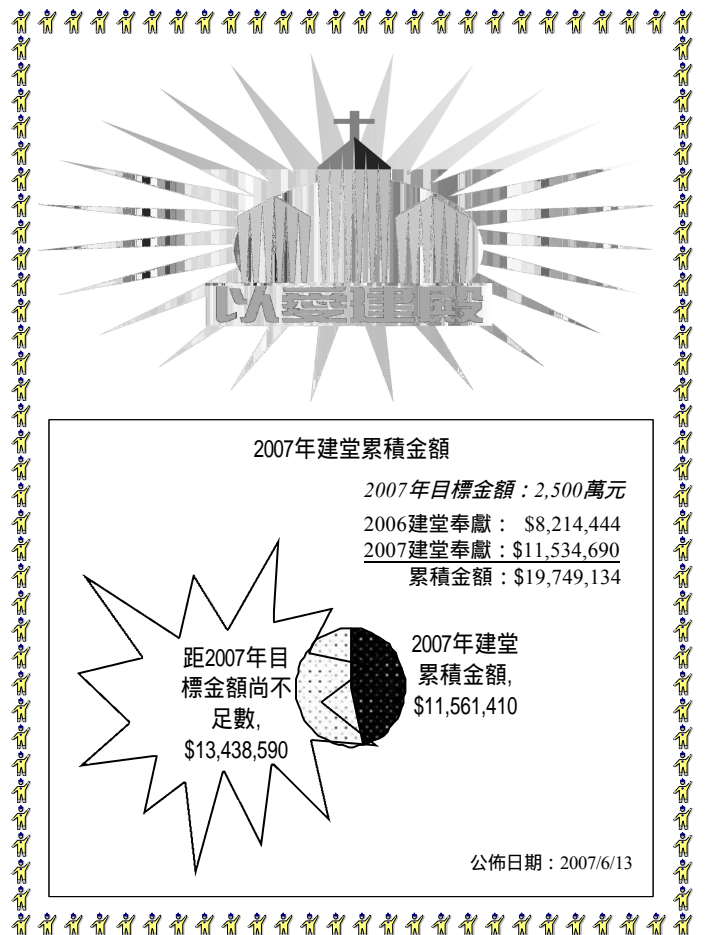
以愛建殿

2007年建堂累積金額

*2007年目標金額：2,500萬元*

2006建堂奉獻： \$8,214,444
2007建堂奉獻：\$11,534,690
累積金額：\$19,749,134

距2007年目標金額尚不足數, \$13,438,590

2007年建堂累積金額, \$11,561,410

公佈日期：2007/6/13